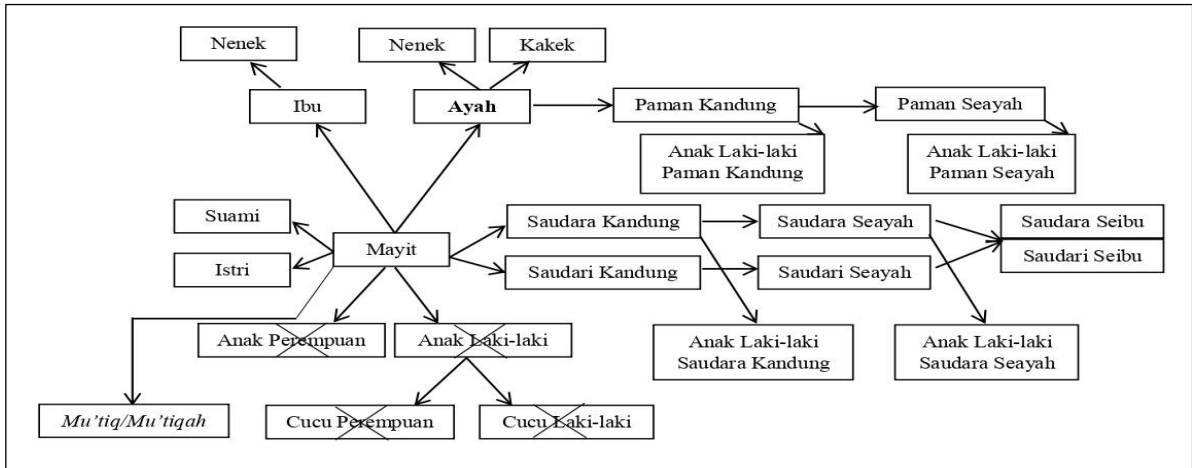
Nenek

Nenek

Kakek

Ibu

Ayah

Paman Kandung

Paman Seayah

Anak Laki-laki Paman Kandung

Anak Laki-laki Paman Seayah

Suami

Mayit

Saudara Kandung

Saudara Seayah

Saudara Seibu

Istri

Saudari Kandung

Saudari Seayah

Saudari Seibu

Anak Perempuan

Anak Laki-laki

Anak Laki-laki Saudara Kandung

Anak Laki-laki Saudara Seayah

*Mu'tiq/Mu'tiqah*

Cucu Perempuan

Cucu Laki-laki